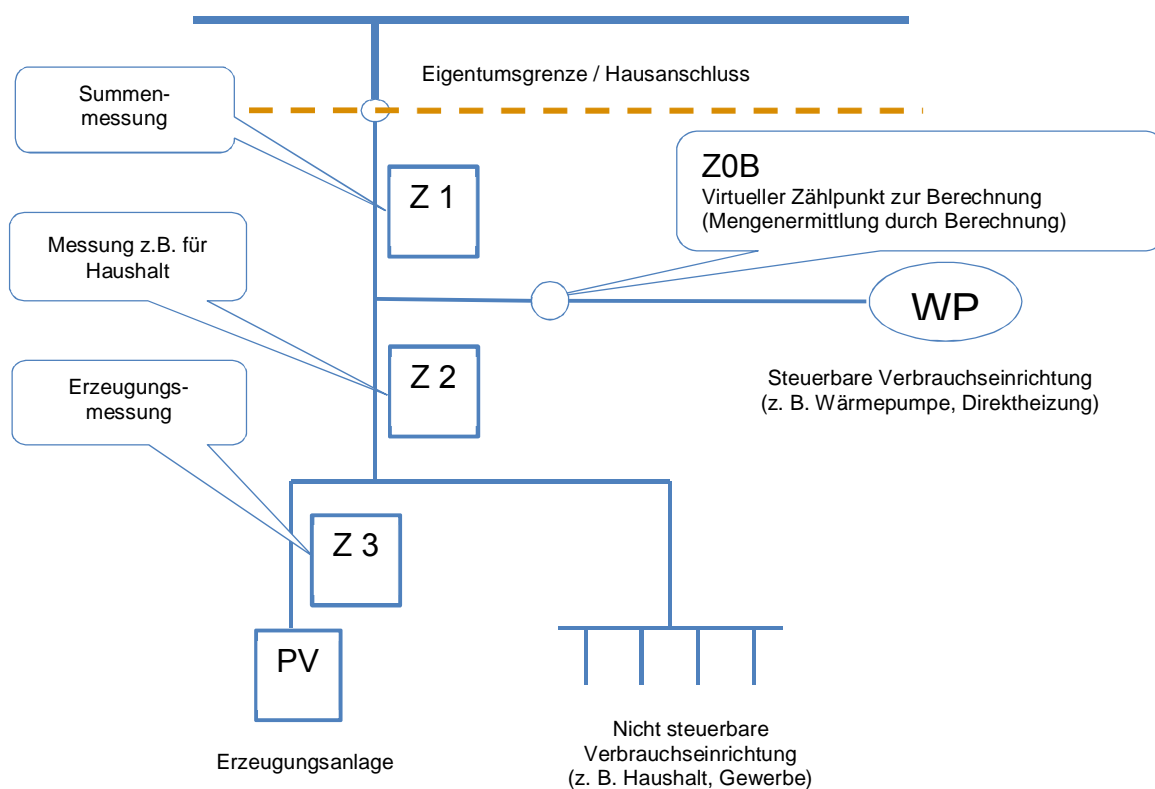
Eigentumsgrenze / Hausanschluss

Summenmessung

Z 1

Z0B
Virtueller Zählpunkt zur Berechnung
(Mengenermittlung durch Berechnung)

Messung z.B. für Haushalt

WP

Z 2

Erzeugungsmessung

Steuerbare Verbrauchseinrichtung
(z. B. Wärmepumpe, Direktheizung)

Z 3

PV

Erzeugungsanlage

Nicht steuerbare Verbrauchseinrichtung
(z. B. Haushalt, Gewerbe)